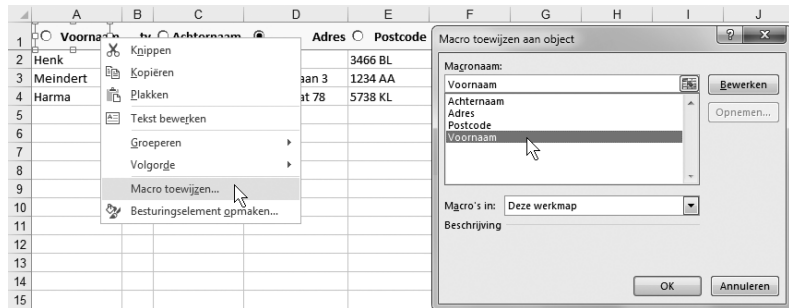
| | A | B | C | D | E | F | G | H | I | J |
|---|---|---|---|---|---|---|---|---|---|---|
| 1 | Voornaam | | Achternaam | | Adres | Postcode | | | | |
| 2 | Henk | | | | 3466 BL | | | | | |
| 3 | Meindert | | | aan 3 | 1234 AA | | | | | |
| 4 | Harma | | | at 78 | 5738 KL | | | | | |
| 5 | | | | | | | | | | |
| 6 | | | | | | | | | | |
| 7 | | | | | | | | | | |
| 8 | | | | | | | | | | |
| 9 | | | | | | | | | | |
| 10 | | | | | | | | | | |
| 11 | | | | | | | | | | |
| 12 | | | | | | | | | | |
| 13 | | | | | | | | | | |
| 14 | | | | | | | | | | |
| 15 | | | | | | | | | | |

Knippen
Kopiëren
Plakken
Tekst bewerken
Groeperen
Volgorde
Macro toewijzen...
Besturingselement opmaken...

Macro toewijzen aan object
?
x
Macronaam:
Voornaam
Achternaam
Adres
Postcode
Voornaam
Bewerken
Opnemen...
Macro's in: Deze werkmap
Beschrijving
OK
Annuleren